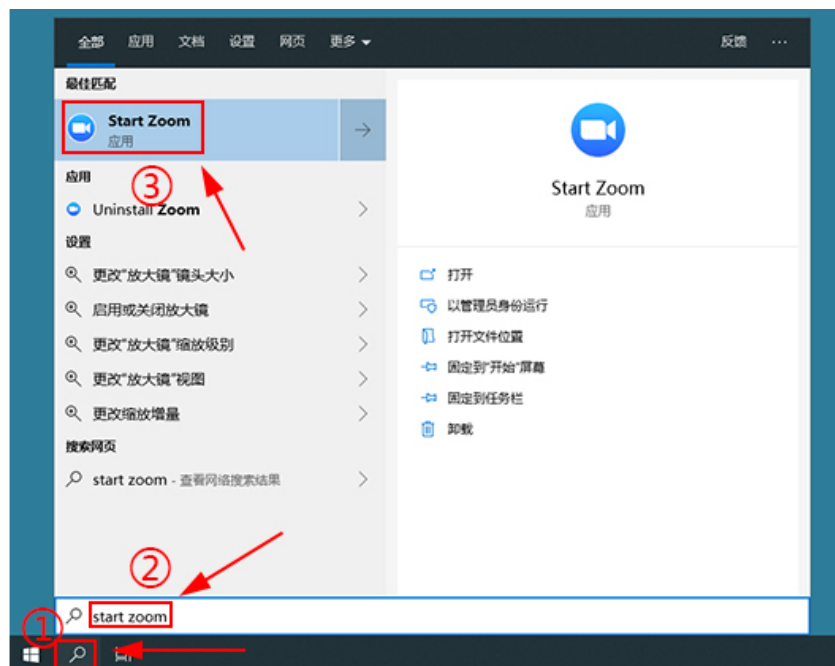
全部 应用 文档 设置 网页 更多 反馈 ···

最佳匹配

Start Zoom
应用

③

应用

Uninstall Zoom

设置

更改"放大镜"镜头大小

启用或关闭放大镜

更改"放大镜"缩放级别

更改"放大镜"视图

更改缩放增量

搜索网页

start zoom - 查看网络搜索结果

Start Zoom
应用

打开

以管理员身份运行

打开文件位置

固定到"开始"屏幕

固定到任务栏

卸载

②

start zoom

①